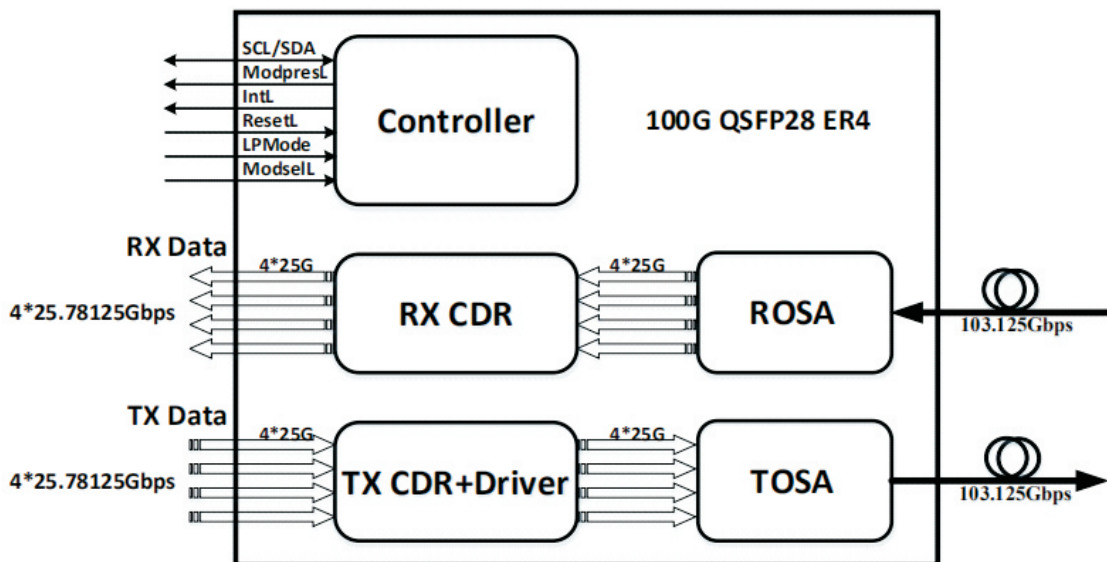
SCL/SDA
ModpresL
IntL
ResetL
LPMode
ModselL

Controller

100G QSFP28 ER4

RX Data

4*25.78125Gbps

4*25G

RX CDR

4*25G

ROSA

103.125Gbps

TX Data

4*25.78125Gbps

4*25G

TX CDR+Driver

4*25G

TOSA

103.125Gbps